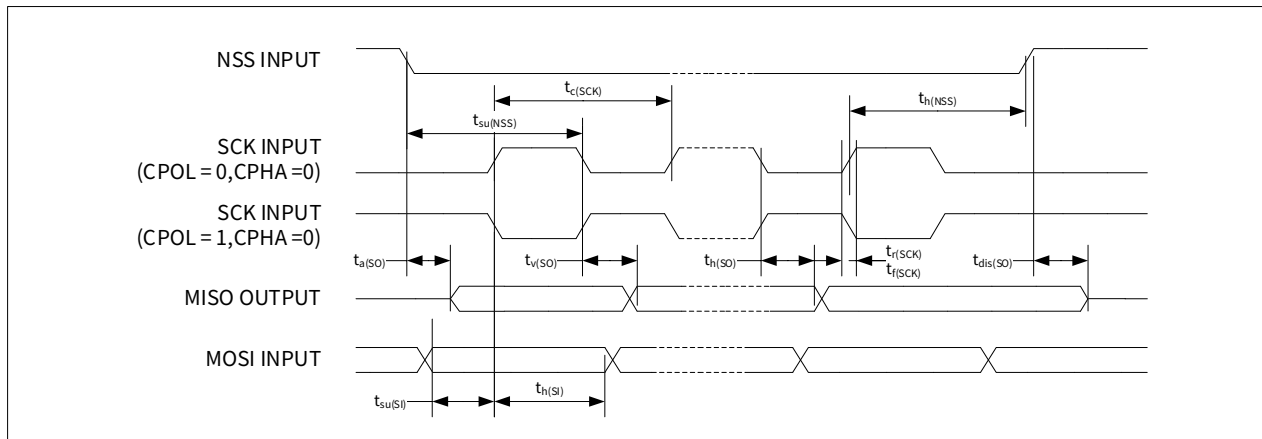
NSS INPUT

$t_{c(SCK)}$

$t_{h(NSS)}$

$t_{su(NSS)}$

SCK INPUT
(CPOL = 0,CPHA =0)

SCK INPUT
(CPOL = 1,CPHA =0)

$t_{a(SO)}$

$t_{v(SO)}$

$t_{h(SO)}$

$t_{r(SCK)}$
$t_{f(SCK)}$

$t_{dis(SO)}$

MISO OUTPUT

MOSI INPUT

$t_{su(SI)}$

$t_{h(SI)}$